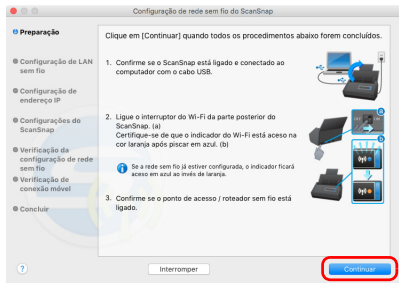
Configuração de rede sem fio do ScanSnap

Preparação

Configuração de LAN sem fio

Configuração de endereço IP

Configurações do ScanSnap

Verificação da configuração de rede sem fio

Verificação de conexão móvel

Concluir

Clique em [Continuar] quando todos os procedimentos abaixo forem concluídos.

1. Confirme se o ScanSnap está ligado e conectado ao computador com o cabo USB.

2. Ligue o interruptor do Wi-Fi da parte posterior do ScanSnap. (a)
Certifique-se de que o indicador do Wi-Fi está aceso na cor laranja após piscar em azul. (b)

Se a rede sem fio já estiver configurada, o indicador ficará aceso em azul ao invés de laranja.

3. Confirme se o ponto de acesso / roteador sem fio está ligado.

a

b

?

Interromper

Continuar